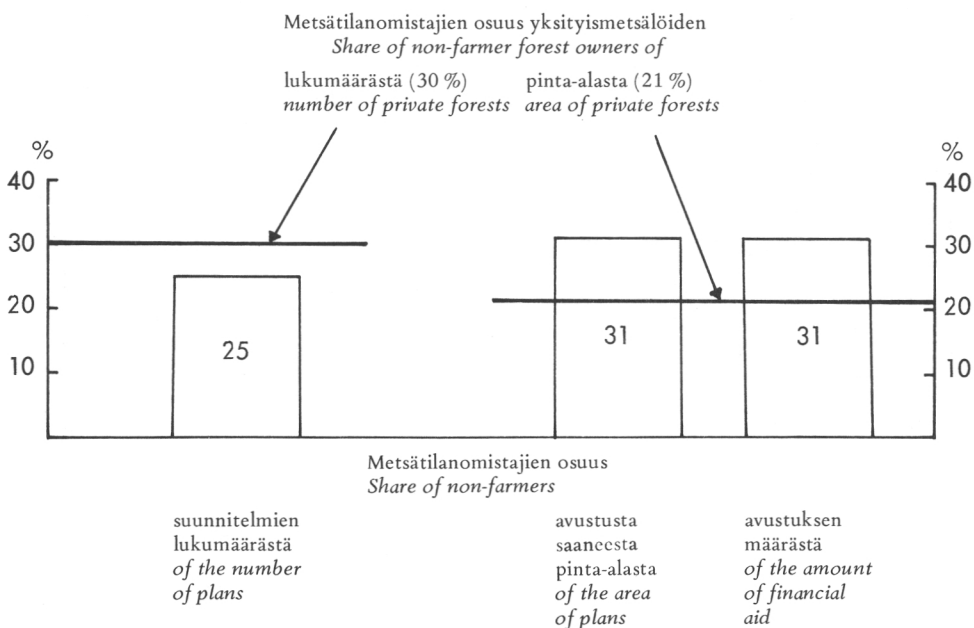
Metsätilanomistajien osuus yksityismetsälöiden
*Share of non-farmer forest owners of*

lukumäärästä (30 %)
*number of private forests*

pinta-alasta (21 %)
*area of private forests*

%
40
30
20
10

%
40
30
20
10

25

31

31

Metsätilanomistajien osuus
*Share of non-farmers*

suunnitelmien lukumäärästä
*of the number of plans*

avustusta saaneesta pinta-alasta
*of the area of plans*

avustuksen määrästä
*of the amount of financial aid*